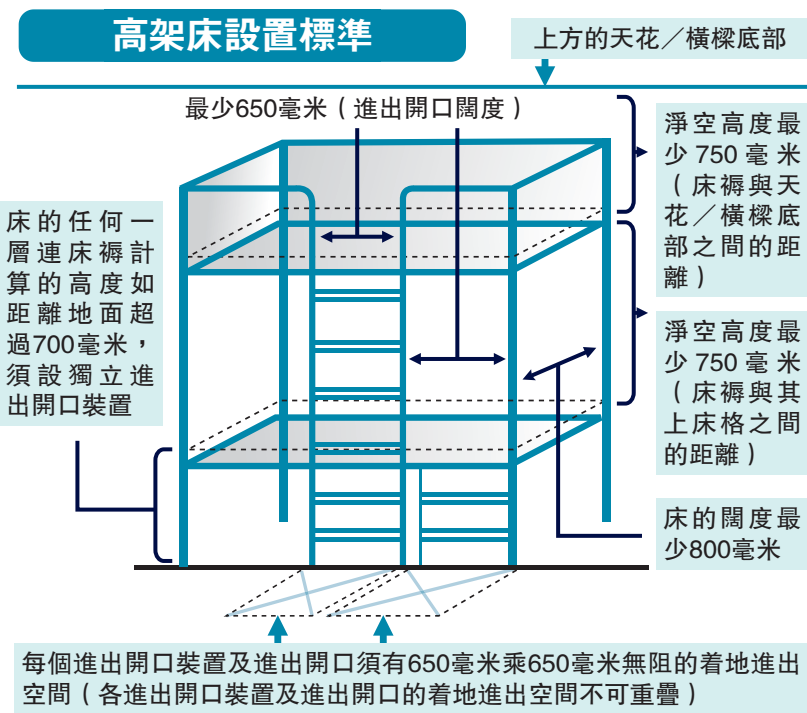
高架床設置標準

上方的天花／橫樑底部

最少650毫米（進出開口闊度）

淨空高度最少 750 毫米（床褥與天花／橫樑底部之間的距離）

床的任何一層連床褥計算的高度如距離地面超過700毫米，須設獨立進出開口裝置

淨空高度最少 750 毫米（床褥與其上床格之間的距離）

床的闊度最少800毫米

每個進出開口裝置及進出開口須有650毫米乘650毫米無阻的着地進出空間（各進出開口裝置及進出開口的着地進出空間不可重疊）